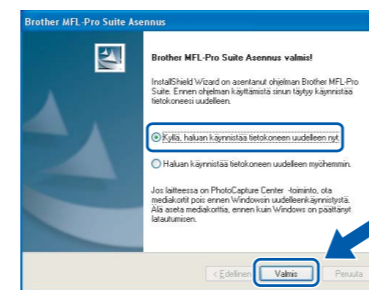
Brother MFL-Pro Suite Asennus

Brother MFL-Pro Suite Asennus valmis!

InstallShield Wizard on asentanut ohjelman Brother MFL-Pro Suite. Ennen ohjelman käyttämistä sinun täytyy käynnistää tietokoneesi uudelleen.

Kyllä, haluan käynnistää tietokoneen uudelleen nyt.

Haluan käynnistää tietokoneen uudelleen myöhemmin.

Jos laitteessa on PhotoCapture Center -toiminto, ota mediakortit pois ennen Windowsin uudelleenkäynnistystä. Älä aseta mediakorttia, ennen kuin Windows on päättänyt latautumisen.

< Edellinen Valmis Peruuta